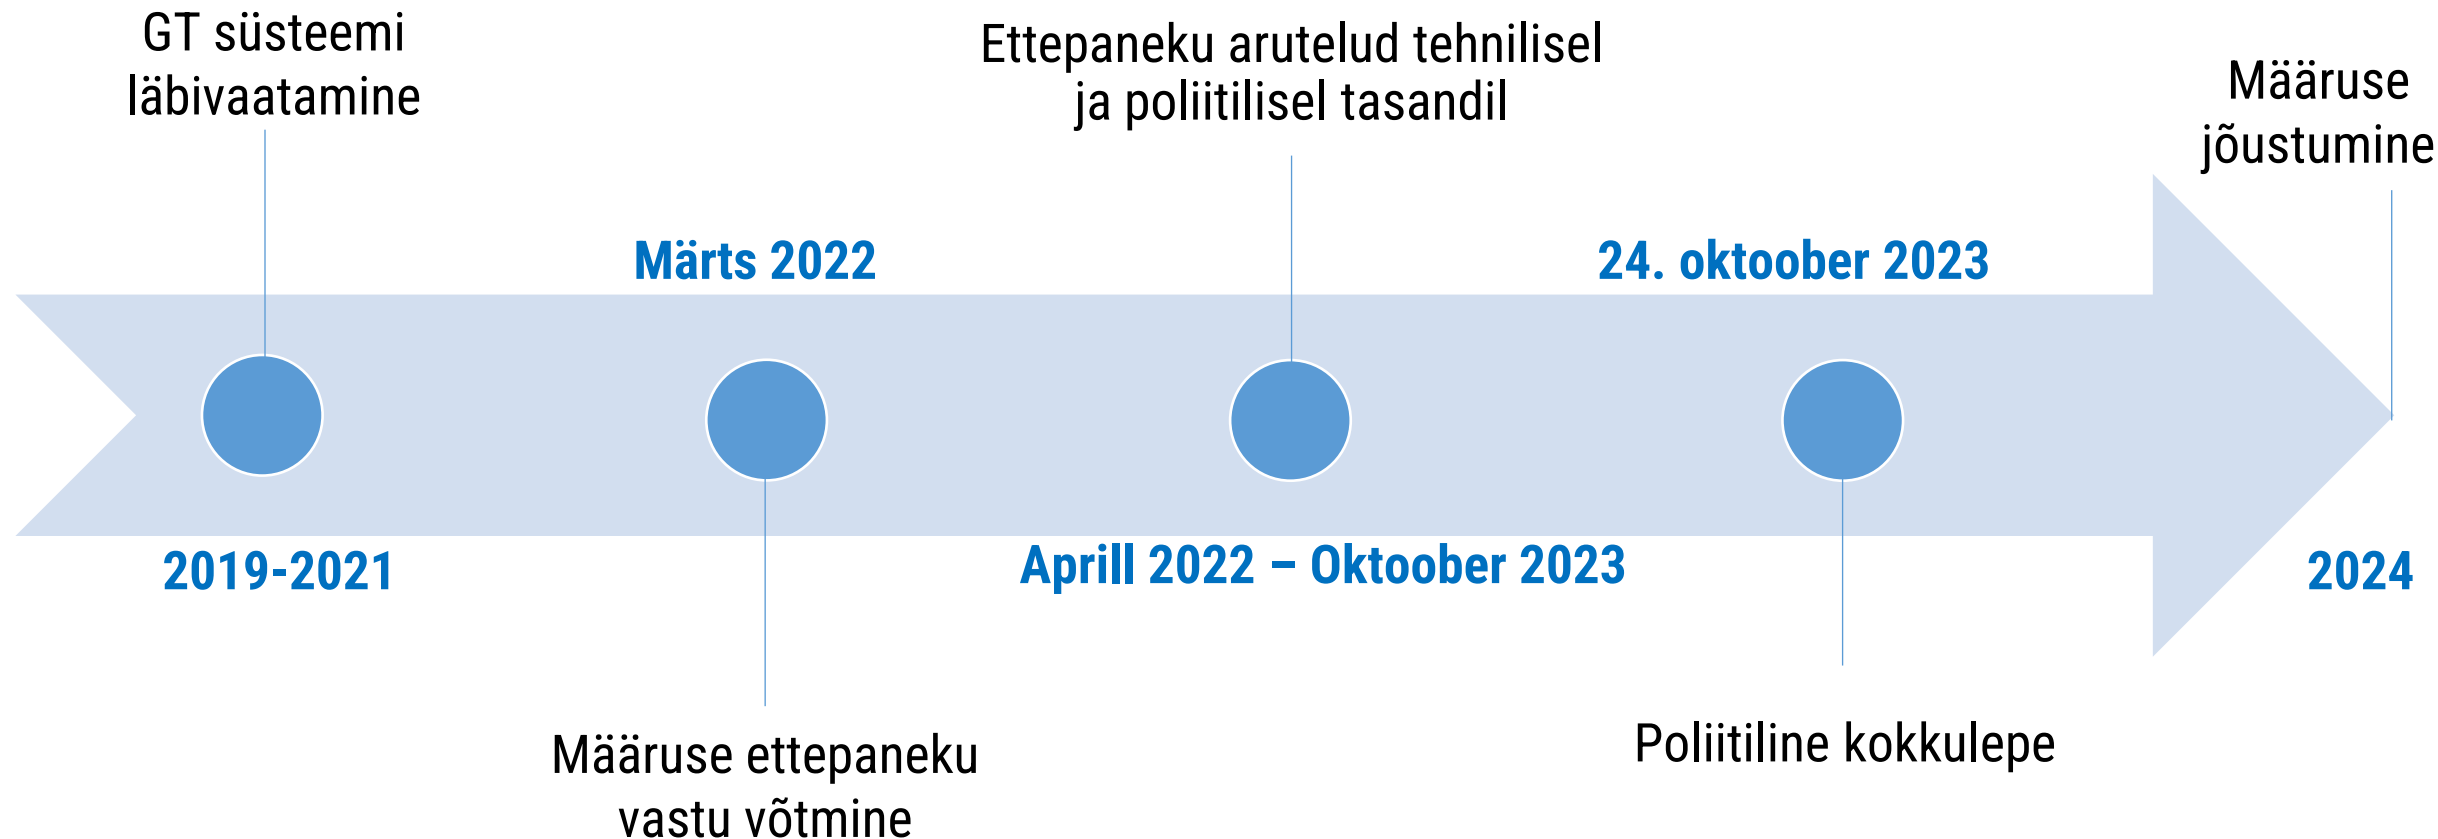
GT süsteemi läbivaatamine

Ettepaneku arutelud tehnilisel ja poliitilisel tasandil

Määruse jõustumine

Märts 2022

24. oktoober 2023

2019-2021

Aprill 2022 – Oktoober 2023

2024

Määruse ettepaneku vastu võtmine

Poliitiline kokkulepe